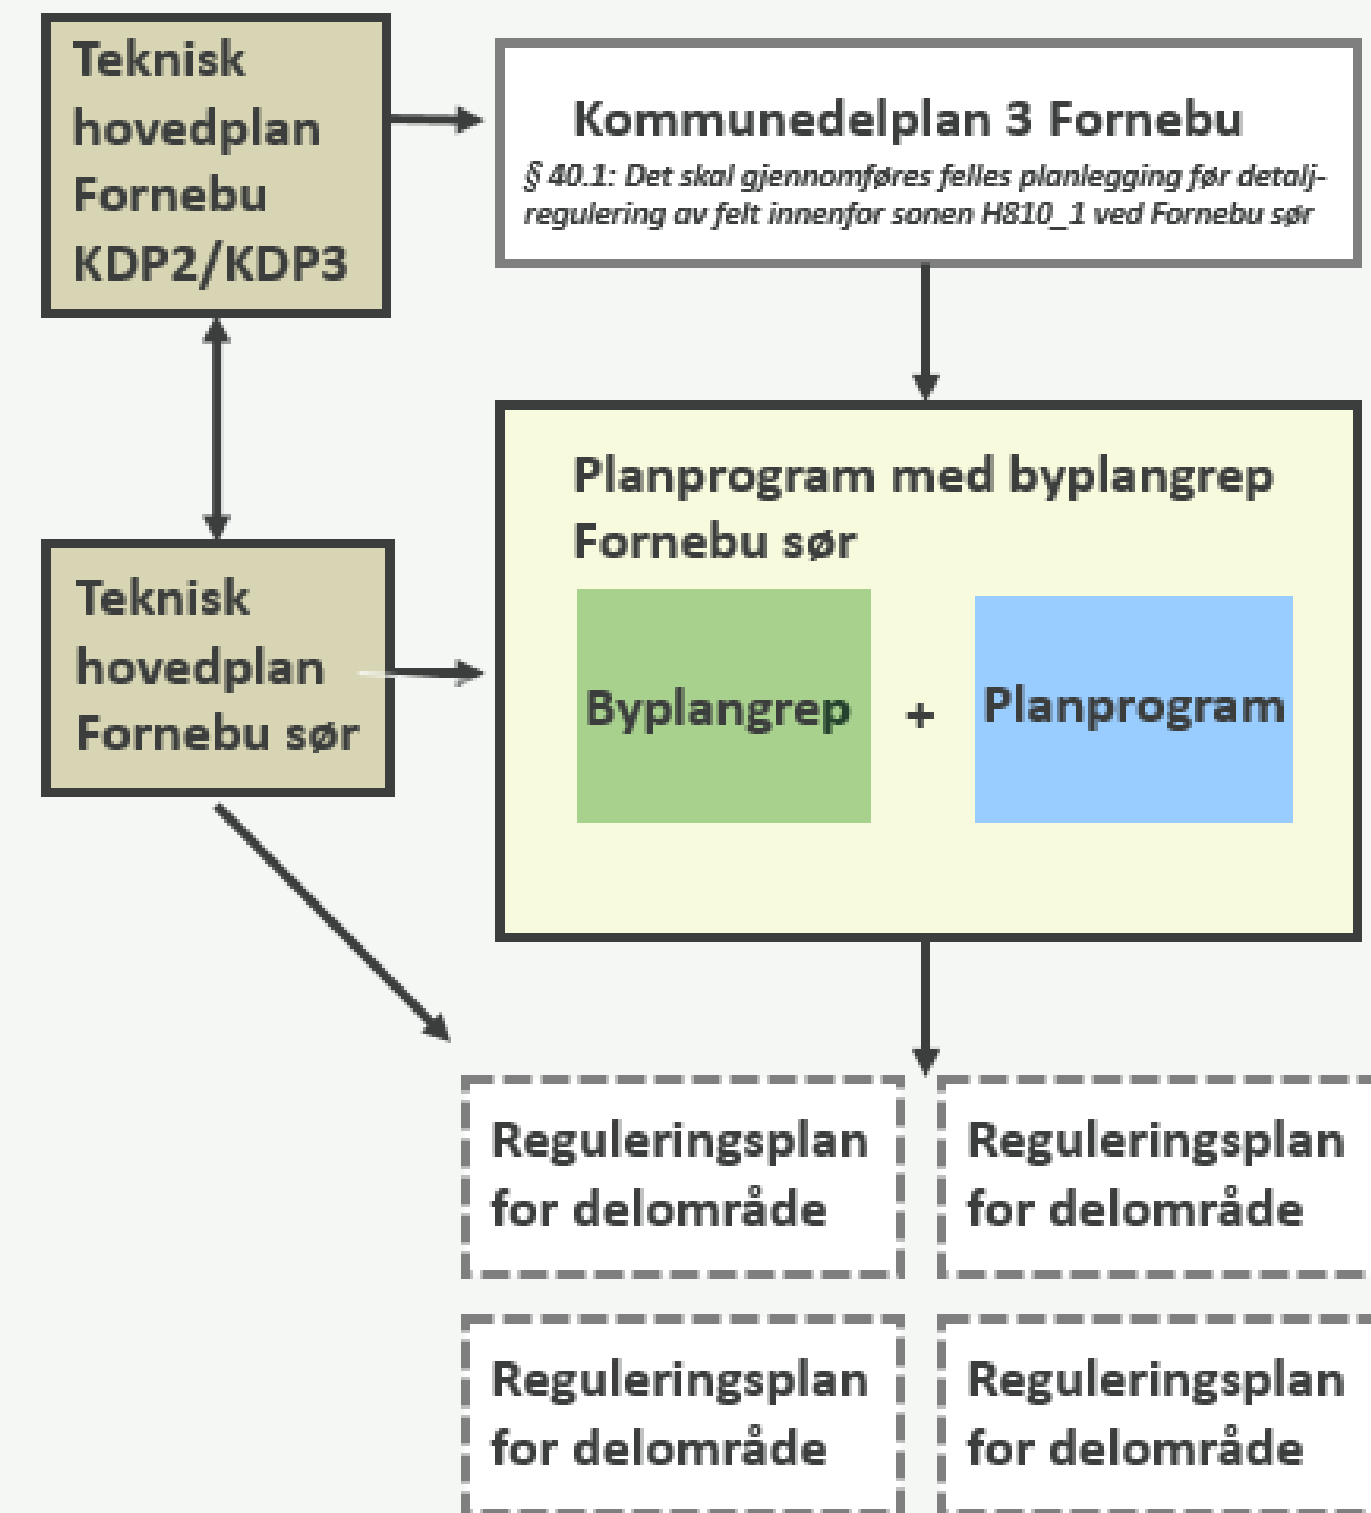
Teknisk hovedplan Fornebu KDP2/KDP3

Kommunedelplan 3 Fornebu
§ 40.1: Det skal gjennomføres felles planlegging før detaljregulering av felt innenfor sonen H810_1 ved Fornebu sør

Teknisk hovedplan Fornebu sør

Planprogram med byplangrep Fornebu sør

Byplangrep

+

Planprogram

Reguleringsplan for delområde

Reguleringsplan for delområde

Reguleringsplan for delområde

Reguleringsplan for delområde